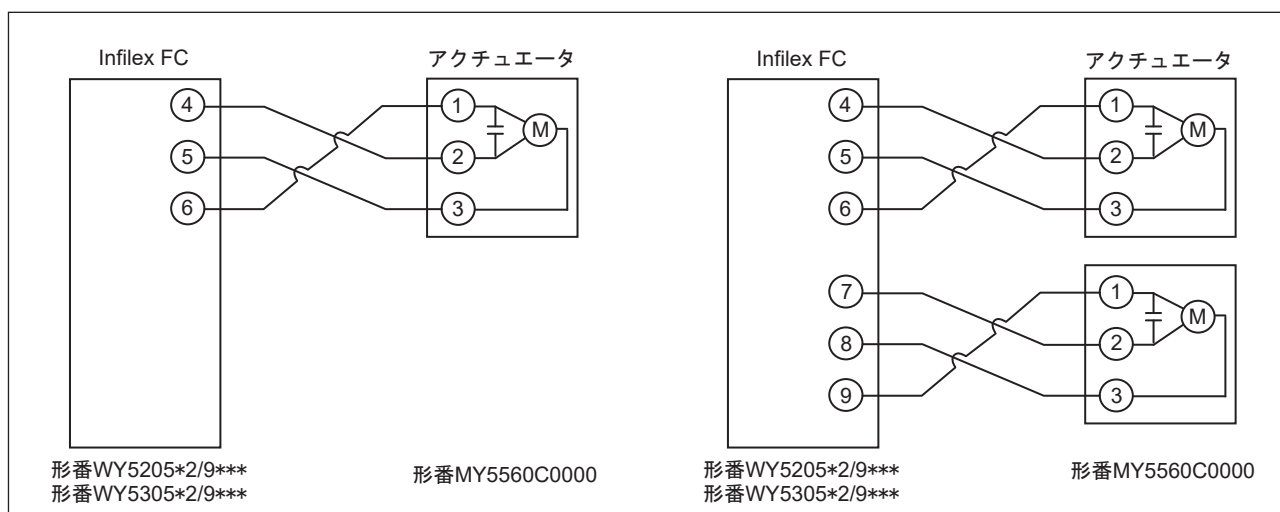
Infilex FC

アクチュエータ

4
5
6

1
2
3
M

形番WY5205*2/9***
形番WY5305*2/9***

形番MY5560C0000

Infilex FC

アクチュエータ

4
5
6
7
8
9

1
2
3
M

1
2
3
M

形番WY5205*2/9***
形番WY5305*2/9***

形番MY5560C0000